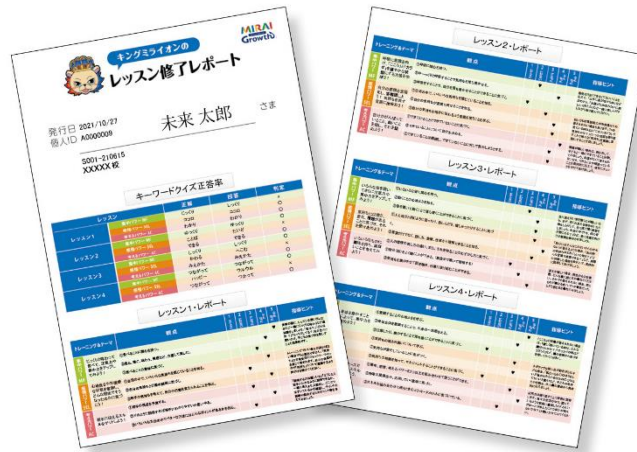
キングミライオンの
レッスン修了レポート

MIRAI Growth

発行日 2021/10/27
個人ID A000009
未来 太郎 さま

S001-210615
XXXXX校

キーワードクイズ正答率

| レッスン | | 正解 | 回答 | 判定 |
|---|---|---|---|---|
| レッスン1 | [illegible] | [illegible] | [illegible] | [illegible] |
| レッスン2 | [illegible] | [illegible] | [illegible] | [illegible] |
| レッスン3 | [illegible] | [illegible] | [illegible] | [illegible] |
| レッスン4 | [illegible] | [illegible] | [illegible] | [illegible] |

レッスン1・レポート

トレーニングテーマ
観点
指導ヒント

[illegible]

レッスン2・レポート

トレーニングテーマ
観点
指導ヒント

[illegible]

レッスン3・レポート

トレーニングテーマ
観点
指導ヒント

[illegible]

レッスン4・レポート

トレーニングテーマ
観点
指導ヒント

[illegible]